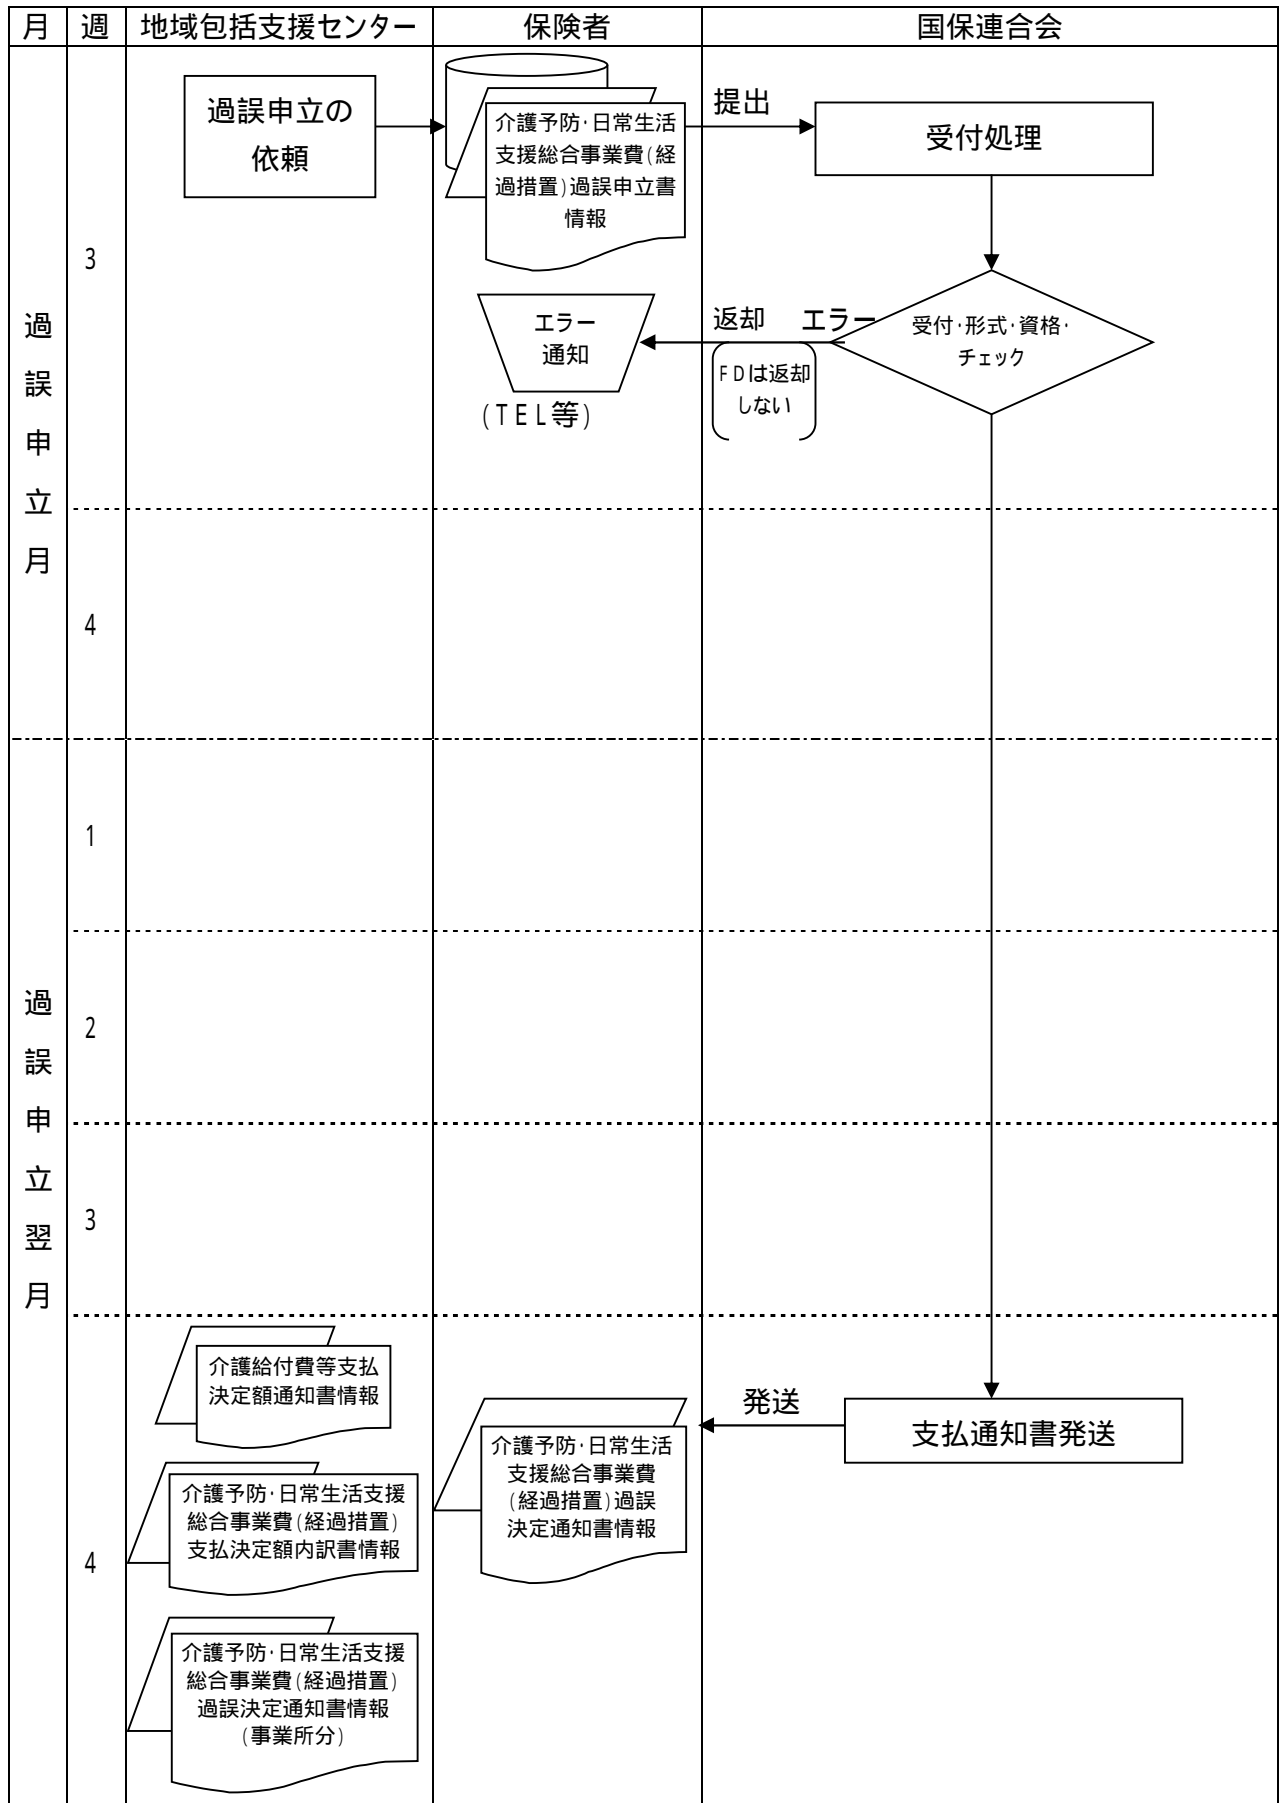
| 月 | 週 | 地域包括支援センター | 保険者 | 国保連合会 |
|---|---|---|---|---|

過誤申立月

3

過誤申立の依頼

介護予防･日常生活支援総合事業費(経過措置)過誤申立書情報

提出

受付処理

エラー通知

(TEL等)

返却

エラー

FDは返却しない

受付･形式･資格･チェック

4

過誤申立翌月

1

2

3

4

介護給付費等支払決定額通知書情報

介護予防･日常生活支援総合事業費(経過措置)支払決定額内訳書情報

介護予防･日常生活支援総合事業費(経過措置)過誤決定通知書情報(事業所分)

介護予防･日常生活支援総合事業費(経過措置)過誤決定通知書情報

発送

支払通知書発送